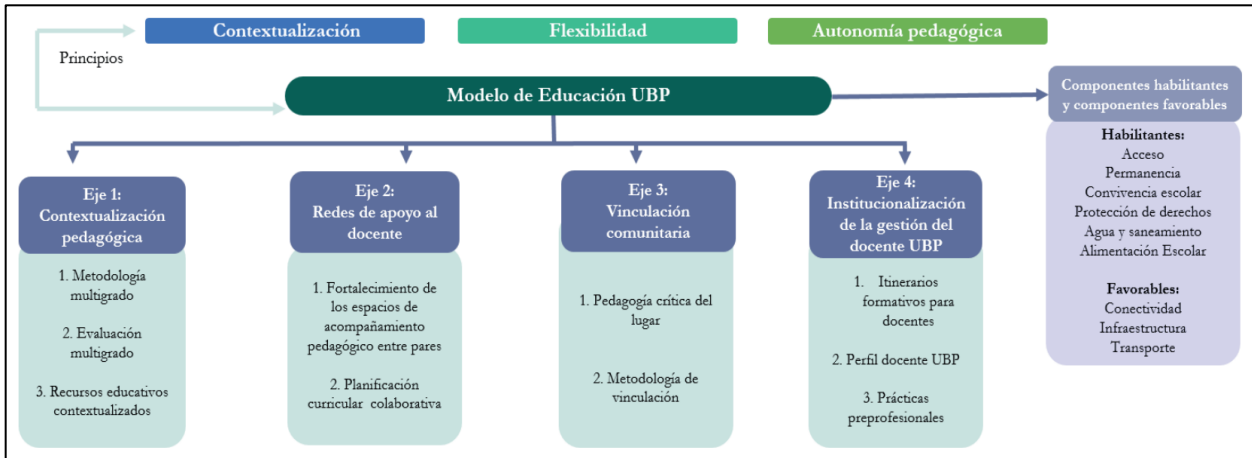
Contextualización

Flexibilidad

Autonomía pedagógica

Principios

Modelo de Educación UBP

Componentes habilitantes y componentes favorables

Habilitantes:
Acceso
Permanencia
Convivencia escolar
Protección de derechos
Agua y saneamiento
Alimentación Escolar

Favorables:
Conectividad
Infraestructura
Transporte

Eje 1: Contextualización pedagógica

1. Metodología multigrado

2. Evaluación multigrado

3. Recursos educativos contextualizados

Eje 2: Redes de apoyo al docente

1. Fortalecimiento de los espacios de acompañamiento pedagógico entre pares

2. Planificación curricular colaborativa

Eje 3: Vinculación comunitaria

1. Pedagogía crítica del lugar

2. Metodología de vinculación

Eje 4: Institucionalización de la gestión del docente UBP

1. Itinerarios formativos para docentes

2. Perfil docente UBP

3. Prácticas preprofesionales